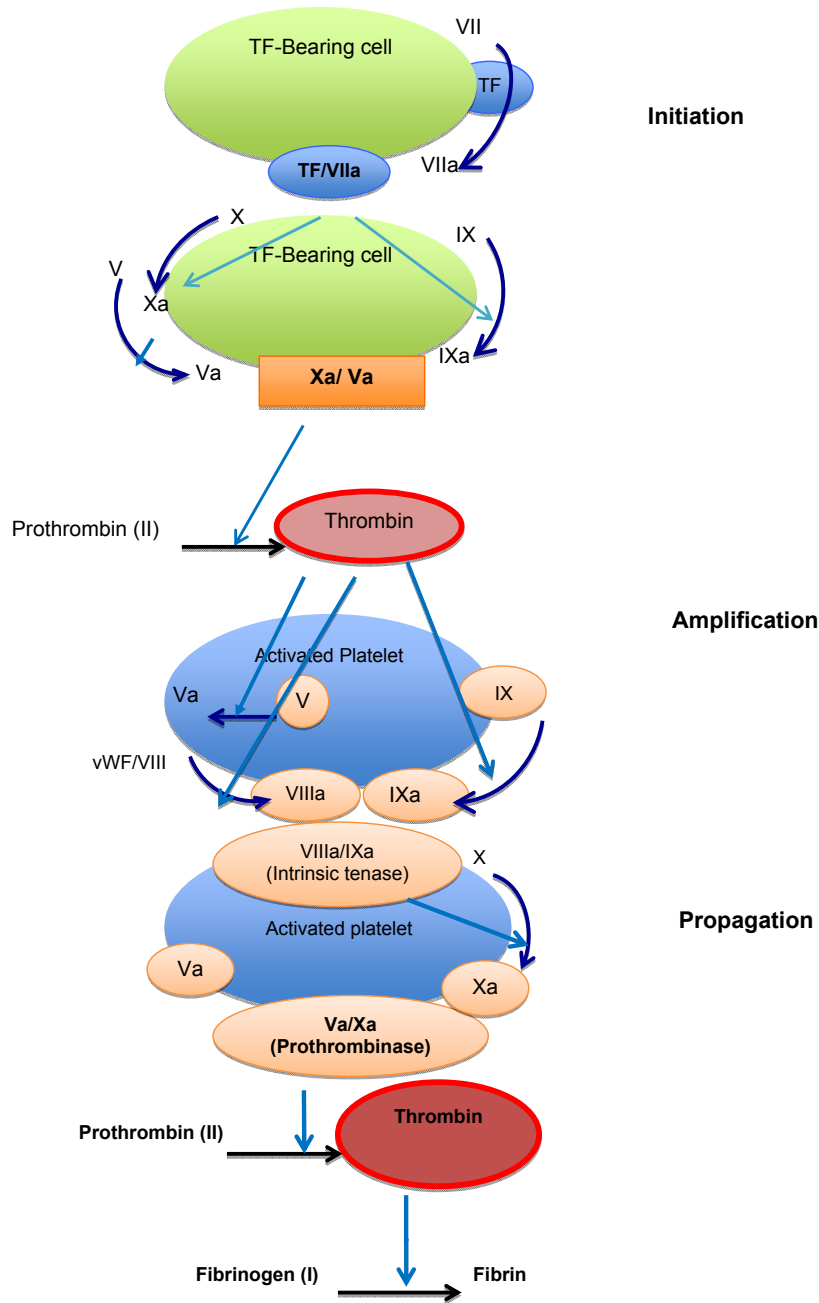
TF-Bearing cell
VII
TF
Initiation
TF/VIIa
VIIa
X
TF-Bearing cell
IX
V
Xa
IXa
Va
Xa/ Va
Prothrombin (II)
Thrombin
Amplification
Activated Platelet
Va
V
IX
vWF/VIII
VIIIa
IXa
VIIIa/IXa
(Intrinsic tenase)
X
Activated platelet
Propagation
Va
Xa
Va/Xa
(Prothrombinase)
Prothrombin (II)
Thrombin
Fibrinogen (I)
Fibrin